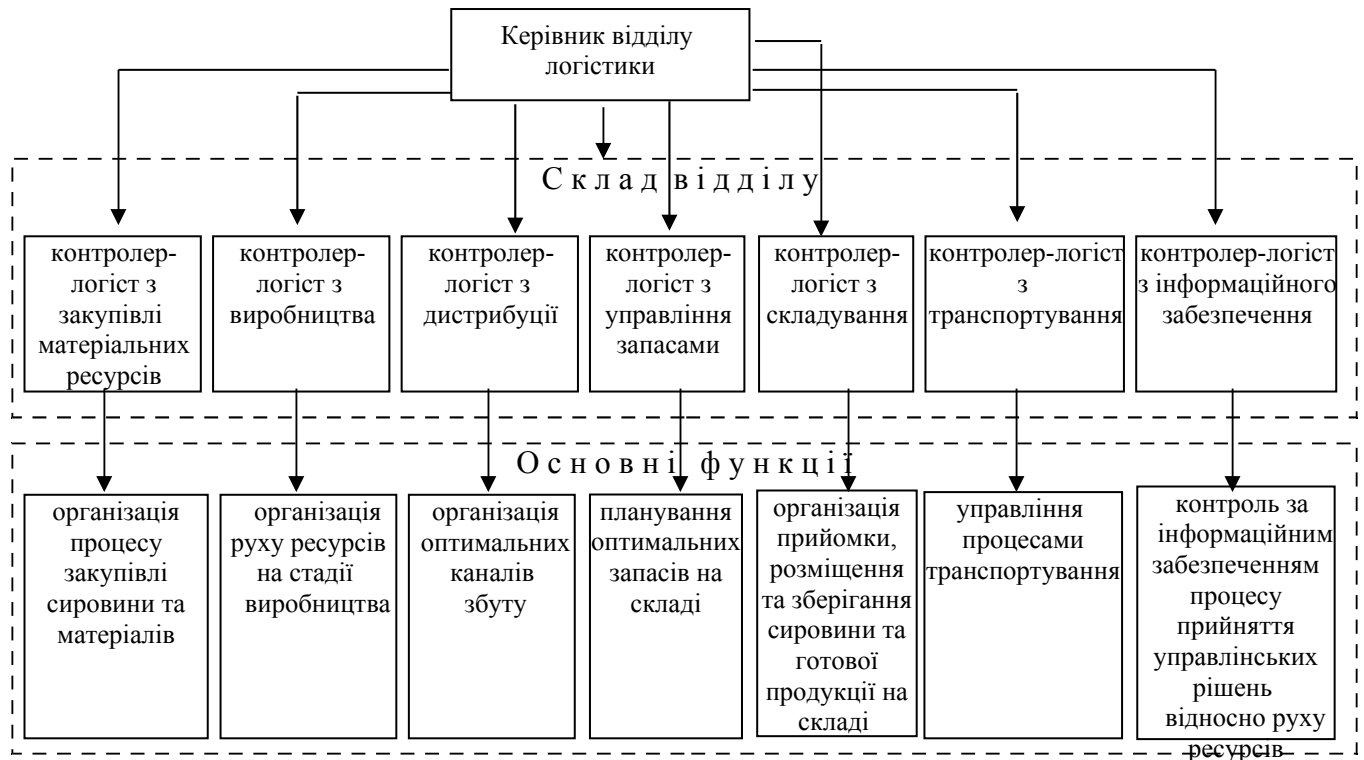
Керівник відділу логістики

Склад відділу

контролер-логіст з закупівлі матеріальних ресурсів

контролер-логіст з виробництва

контролер-логіст з дистрибуції

контролер-логіст з управління запасами

контролер-логіст з складування

контролер-логіст з транспортування

контролер-логіст з інформаційного забезпечення

Основні функції

організація процесу закупівлі сировини та матеріалів

організація руху ресурсів на стадії виробництва

організація оптимальних каналів збуту

планування оптимальних запасів на складі

організація прийомки, розміщення та зберігання сировини та готової продукції на складі

управління процесами транспортування

контроль за інформаційним забезпеченням процесу прийняття управлінських рішень відносно руху ресурсів